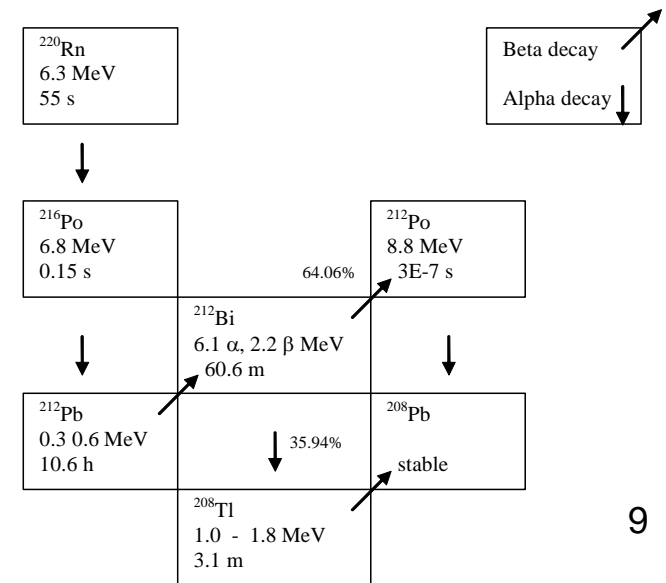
$^{220}$Rn
6.3 MeV
55 s

Beta decay

Alpha decay

$^{216}$Po
6.8 MeV
0.15 s

64.06%

$^{212}$Po
8.8 MeV
3E-7 s

$^{212}$Bi
6.1 α, 2.2 β MeV
60.6 m

$^{212}$Pb
0.3 0.6 MeV
10.6 h

35.94%

$^{208}$Pb

stable

$^{208}$Tl
1.0 - 1.8 MeV
3.1 m

9